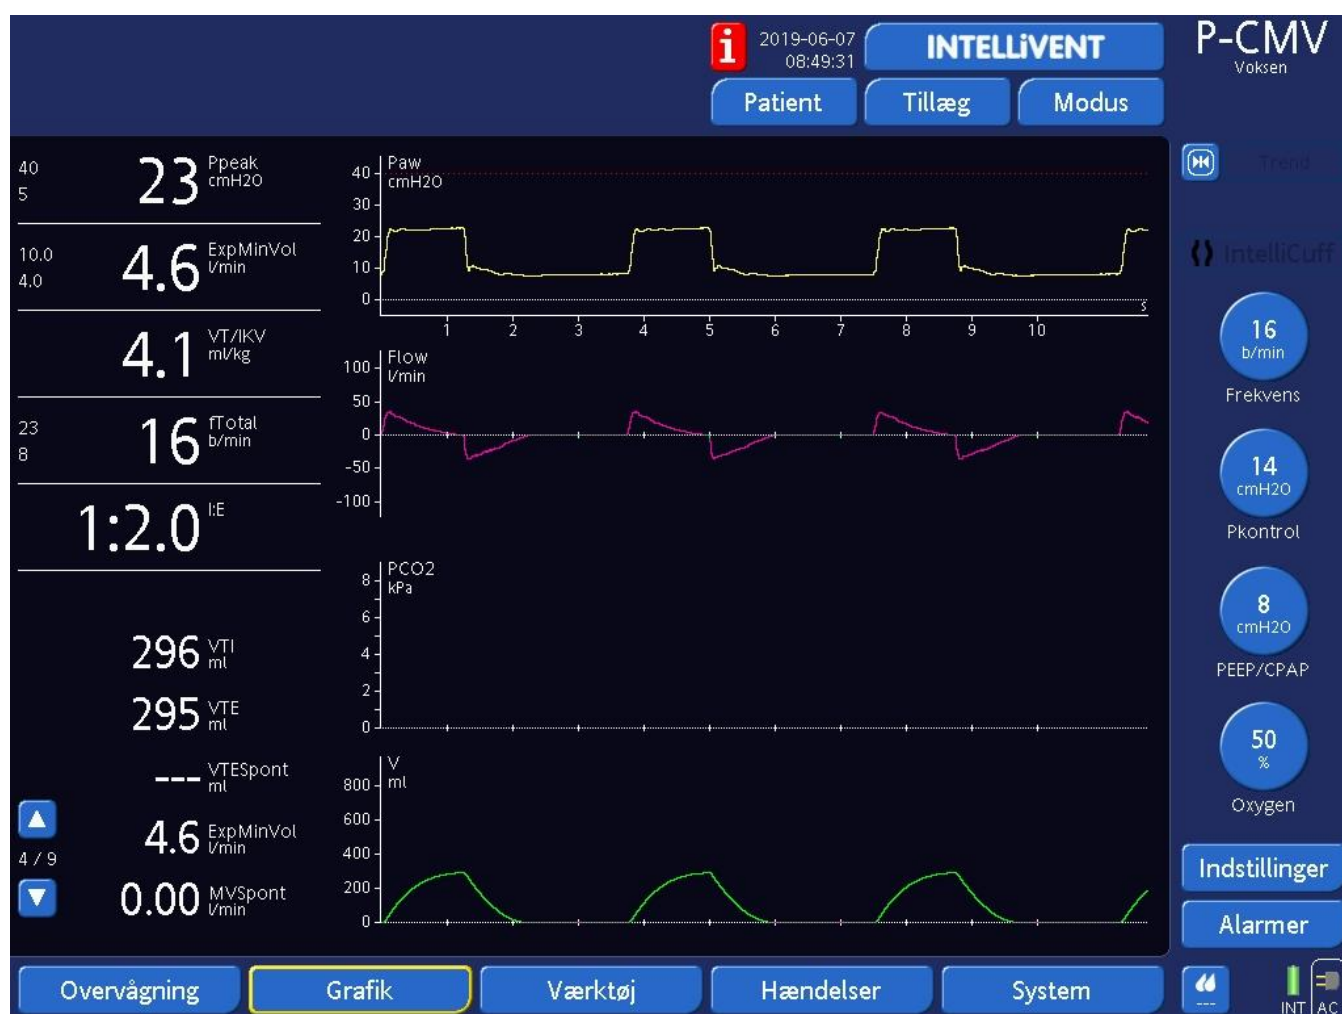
2019-06-07
08:49:31

INTELLiVENT

P-CMV
Voksen

Patient | Tillæg | Modus

40
5
23 Ppeak cmH2O

10.0
4.0
4.6 ExpMinVol l/min

4.1 VT/IKV ml/kg

23
8
16 fTotal b/min

1:2.0 I:E

296 VTI ml

295 VTE ml

--- VTESpont ml

4/9

4.6 ExpMinVol l/min

0.00 MVSpont l/min

Paw cmH2O
40
30
20
10
0
s
1 2 3 4 5 6 7 8 9 10

Flow l/min
100
50
0
-50
-100

PCO2 kPa
8
6
4
2
0

V ml
800
600
400
200
0

Trend

IntelliCuff

16 b/min
Frekvens

14 cmH2O
Pkontrol

8 cmH2O
PEEP/CPAP

50 %
Oxygen

Indstillinger

Alarmer

Overvågning | Grafik | Værktøj | Hændelser | System

---
INT AC